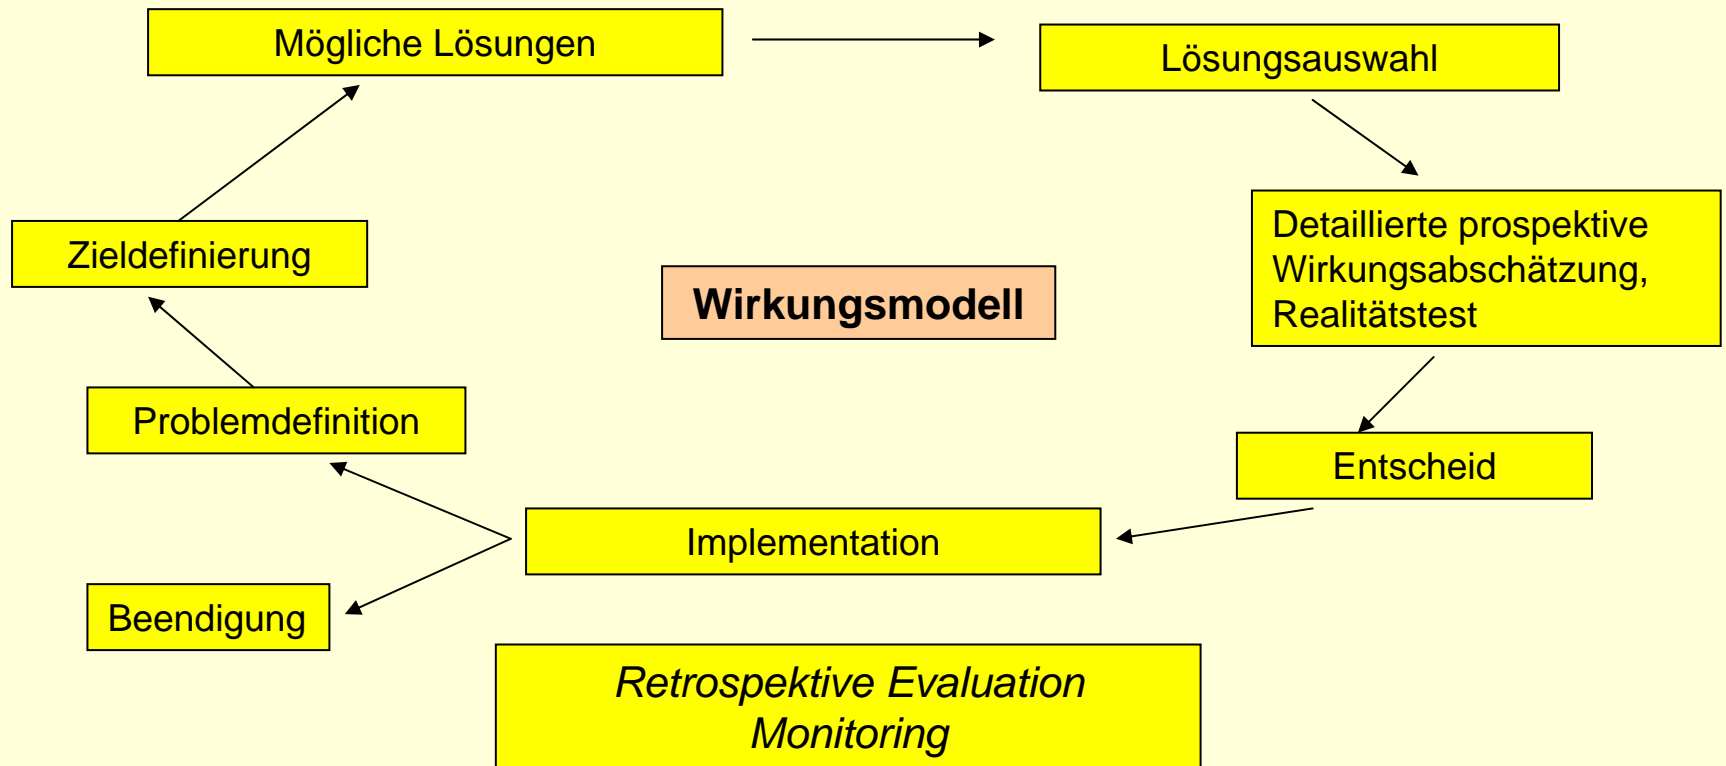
Mögliche Lösungen

Lösungsauswahl

Zieldefinierung

Wirkungsmodell

Detaillierte prospektive Wirkungsabschätzung, Realitätstest

Problemdefinition

Entscheid

Implementation

Beendigung

Retrospektive Evaluation
Monitoring